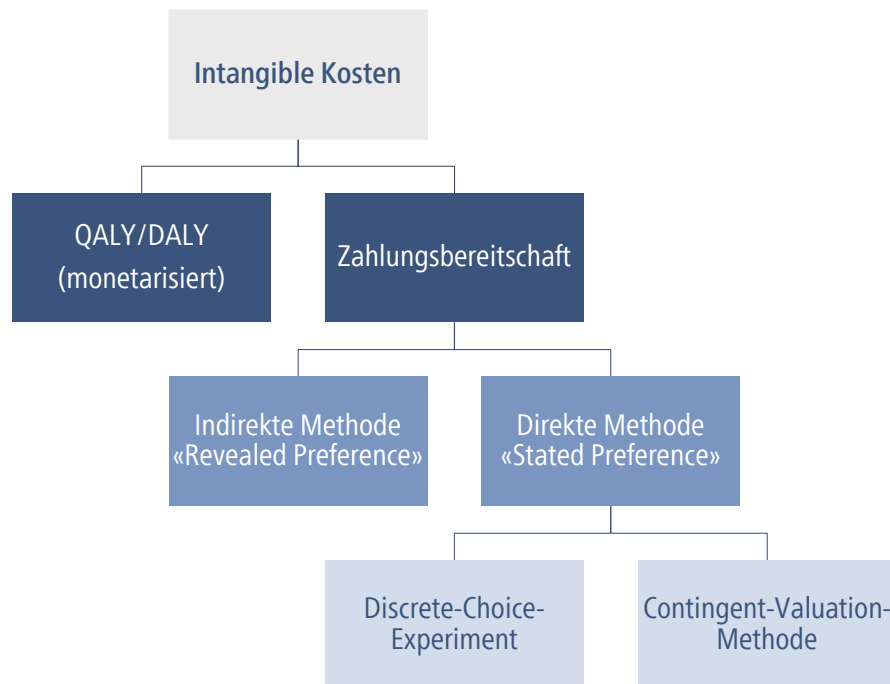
Intangible Kosten

QALY/DALY
(monetarisiert)

Zahlungsbereitschaft

Indirekte Methode
«Revealed Preference»

Direkte Methode
«Stated Preference»

Discrete-Choice-Experiment

Contingent-Valuation-Methode